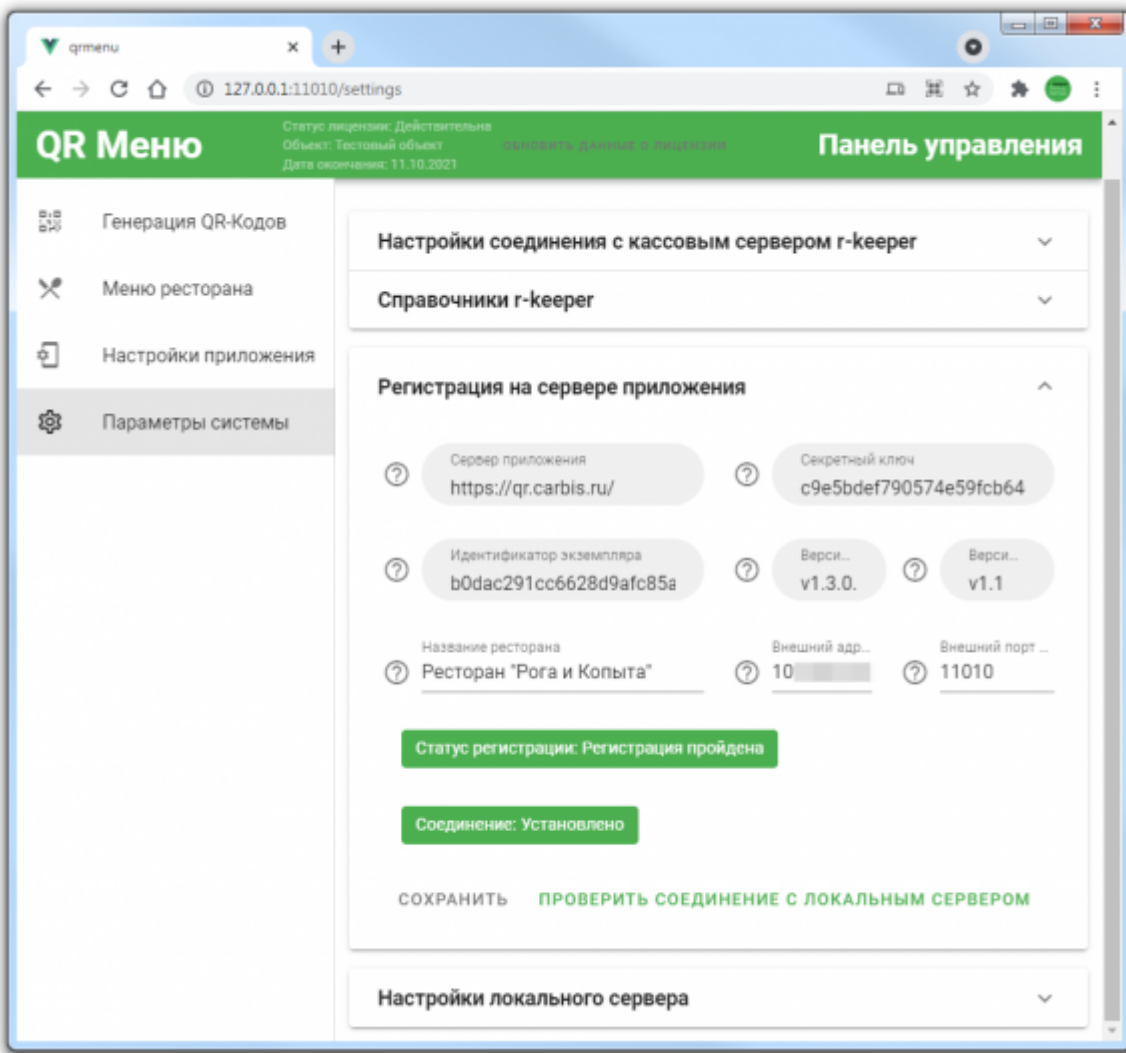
qrmenu

127.0.0.1:11010/settings

QR Меню

Статус лицензии: Действительна
Объект: Тестовый объект
Дата окончания: 11.10.2021

ОБНОВИТЬ ДАННЫЕ О ЛИЦЕНЗИИ

Панель управления

Генерация QR-Кодов

Меню ресторана

Настройки приложения

Параметры системы

Настройки соединения с кассовым сервером r-keeper

Справочники r-keeper

Регистрация на сервере приложения

Сервер приложения
https://qr.carbis.ru/

Секретный ключ
c9e5bdef790574e59fcb64

Идентификатор экземпляра
b0dac291cc6628d9afc85a

Верси...
v1.3.0.

Верси...
v1.1

Название ресторана
Ресторан "Рога и Копыта"

Внешний адр...
10

Внешний порт ...
11010

Статус регистрации: Регистрация пройдена

Соединение: Установлено

СОХРАНИТЬ

ПРОВЕРИТЬ СОЕДИНЕНИЕ С ЛОКАЛЬНЫМ СЕРВЕРОМ

Настройки локального сервера